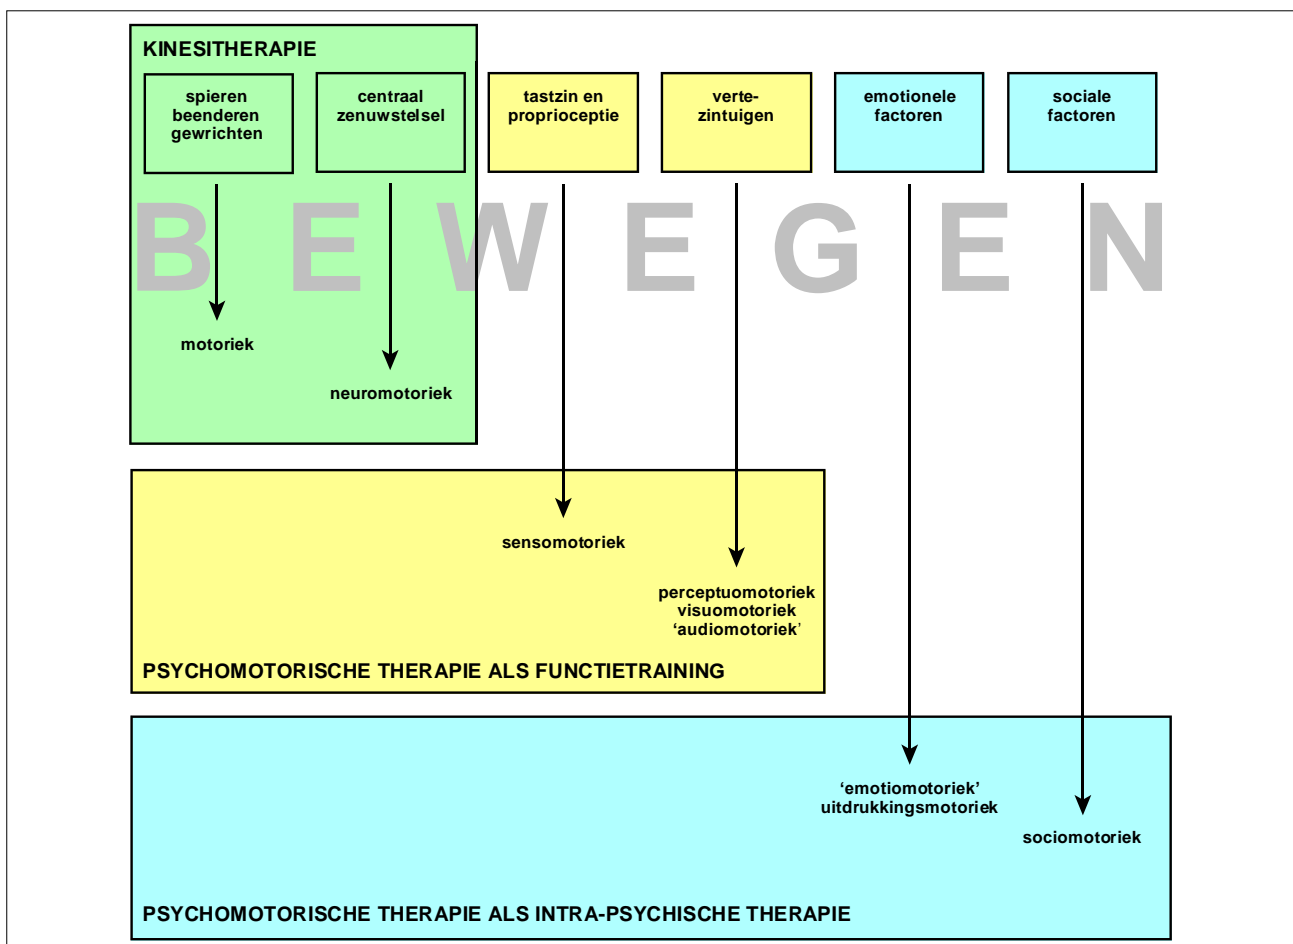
KINESITHERAPIE

spieren beenderen gewrichten

centraal zenuwstelsel

tastzin en proprioceptie

verte-zintuigen

emotionele factoren

sociale factoren

B E W E G E N

motoriek

neuromotoriek

sensomotoriek

perceptuomotoriek visuomotoriek ‘audiomotoriek’

PSYCHOMOTORISCHE THERAPIE ALS FUNCTIETRAINING

‘emotiomotoriek’ uitdrukkingsmotoriek

sociomotoriek

PSYCHOMOTORISCHE THERAPIE ALS INTRA-PSYCHISCHE THERAPIE